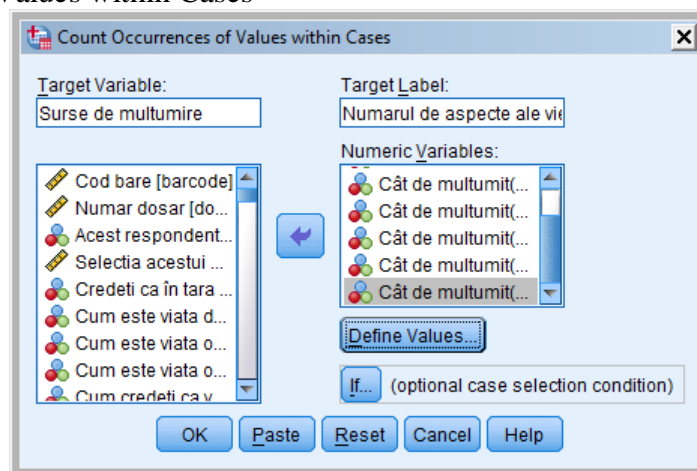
Values within Cases

Count Occurrences of Values within Cases

Target Variable:
Surse de multumire

Target Label:
Numarul de aspecte ale vie

Numeric Variables:
Cât de multumit(...
Cât de multumit(...
Cât de multumit(...
Cât de multumit(...
Cât de multumit(...

Cod bare [barcode]
Numar dosar [do...
Acest respondent...
Selectia acestui ...
Credeti ca în tara ...
Cum este viata d...
Cum este viata o...
Cum este viata o...
Cum credeti ca v...

Define Values...

If... (optional case selection condition)

OK Paste Reset Cancel Help